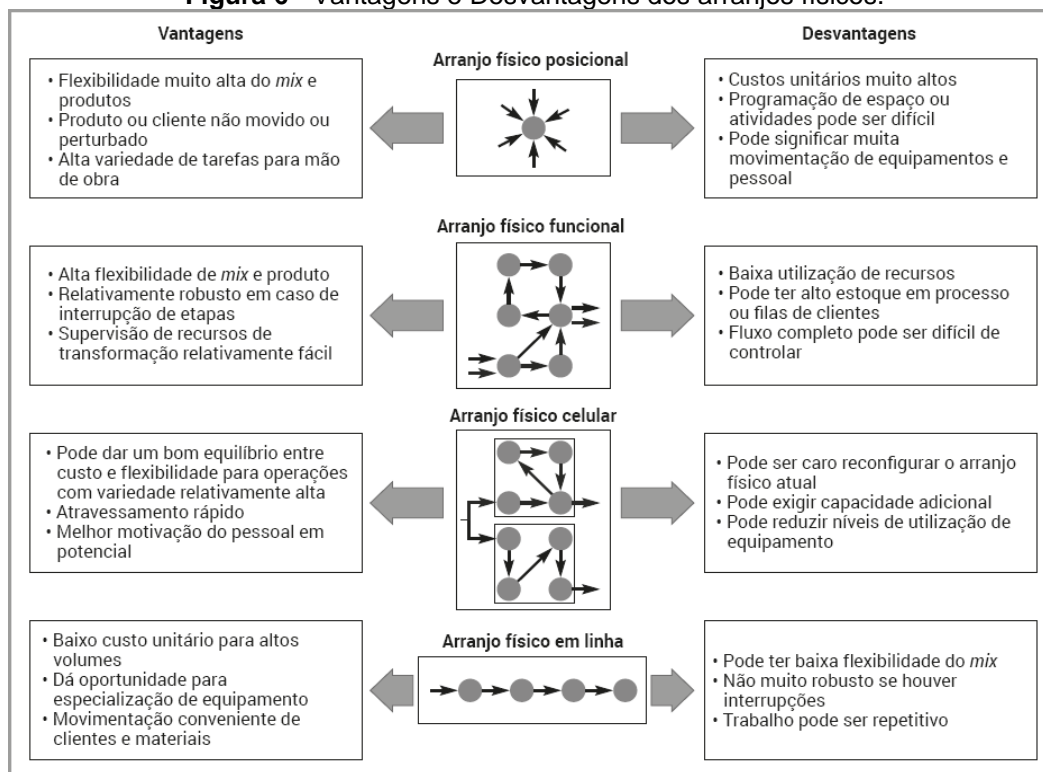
Figura 6 – Vantagens e Desvantagens dos arranjos físicos.

Vantagens

Desvantagens

Arranjo físico posicional

• Flexibilidade muito alta do *mix* e produtos
• Produto ou cliente não movido ou perturbado
• Alta variedade de tarefas para mão de obra

• Custos unitários muito altos
• Programação de espaço ou atividades pode ser difícil
• Pode significar muita movimentação de equipamentos e pessoal

Arranjo físico funcional

• Alta flexibilidade de *mix* e produto
• Relativamente robusto em caso de interrupção de etapas
• Supervisão de recursos de transformação relativamente fácil

• Baixa utilização de recursos
• Pode ter alto estoque em processo ou filas de clientes
• Fluxo completo pode ser difícil de controlar

Arranjo físico celular

• Pode dar um bom equilíbrio entre custo e flexibilidade para operações com variedade relativamente alta
• Atravessamento rápido
• Melhor motivação do pessoal em potencial

• Pode ser caro reconfigurar o arranjo físico atual
• Pode exigir capacidade adicional
• Pode reduzir níveis de utilização de equipamento

Arranjo físico em linha

• Baixo custo unitário para altos volumes
• Dá oportunidade para especialização de equipamento
• Movimentação conveniente de clientes e materiais

• Pode ter baixa flexibilidade do *mix*
• Não muito robusto se houver interrupções
• Trabalho pode ser repetitivo